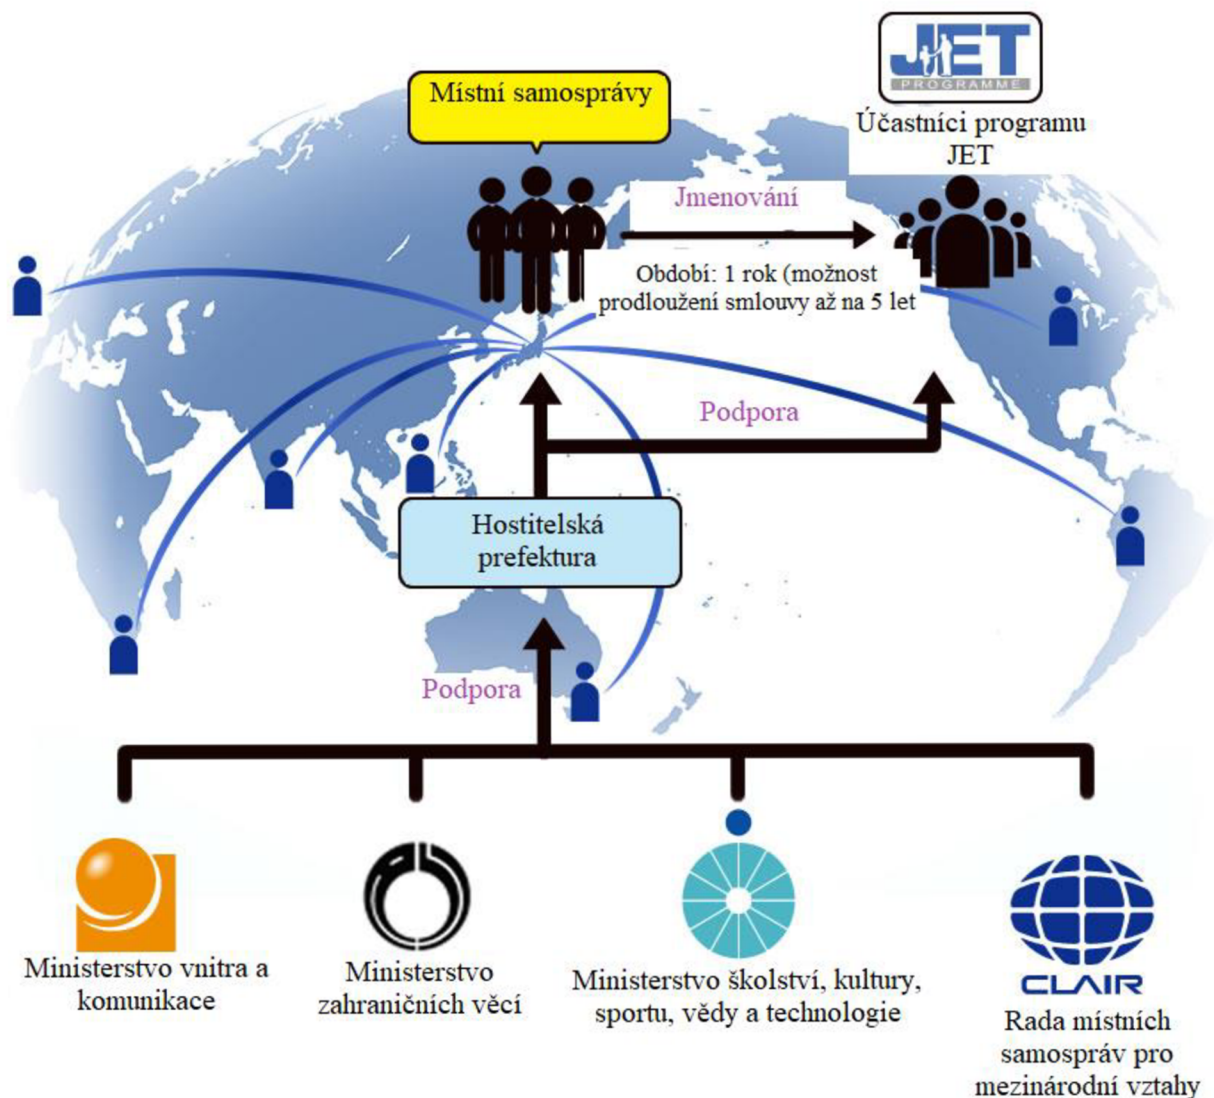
JET
PROGRAMME

Účastníci programu JET

Místní samosprávy

Jmenování

Období: 1 rok (možnost prodloužení smlouvy až na 5 let

Podpora

Hostitelská prefektura

Podpora

Ministerstvo vnitra a komunikace

Ministerstvo zahraničních věcí

Ministerstvo školství, kultury, sportu, vědy a technologie

CLAIR

Rada místních samospráv pro mezinárodní vztahy